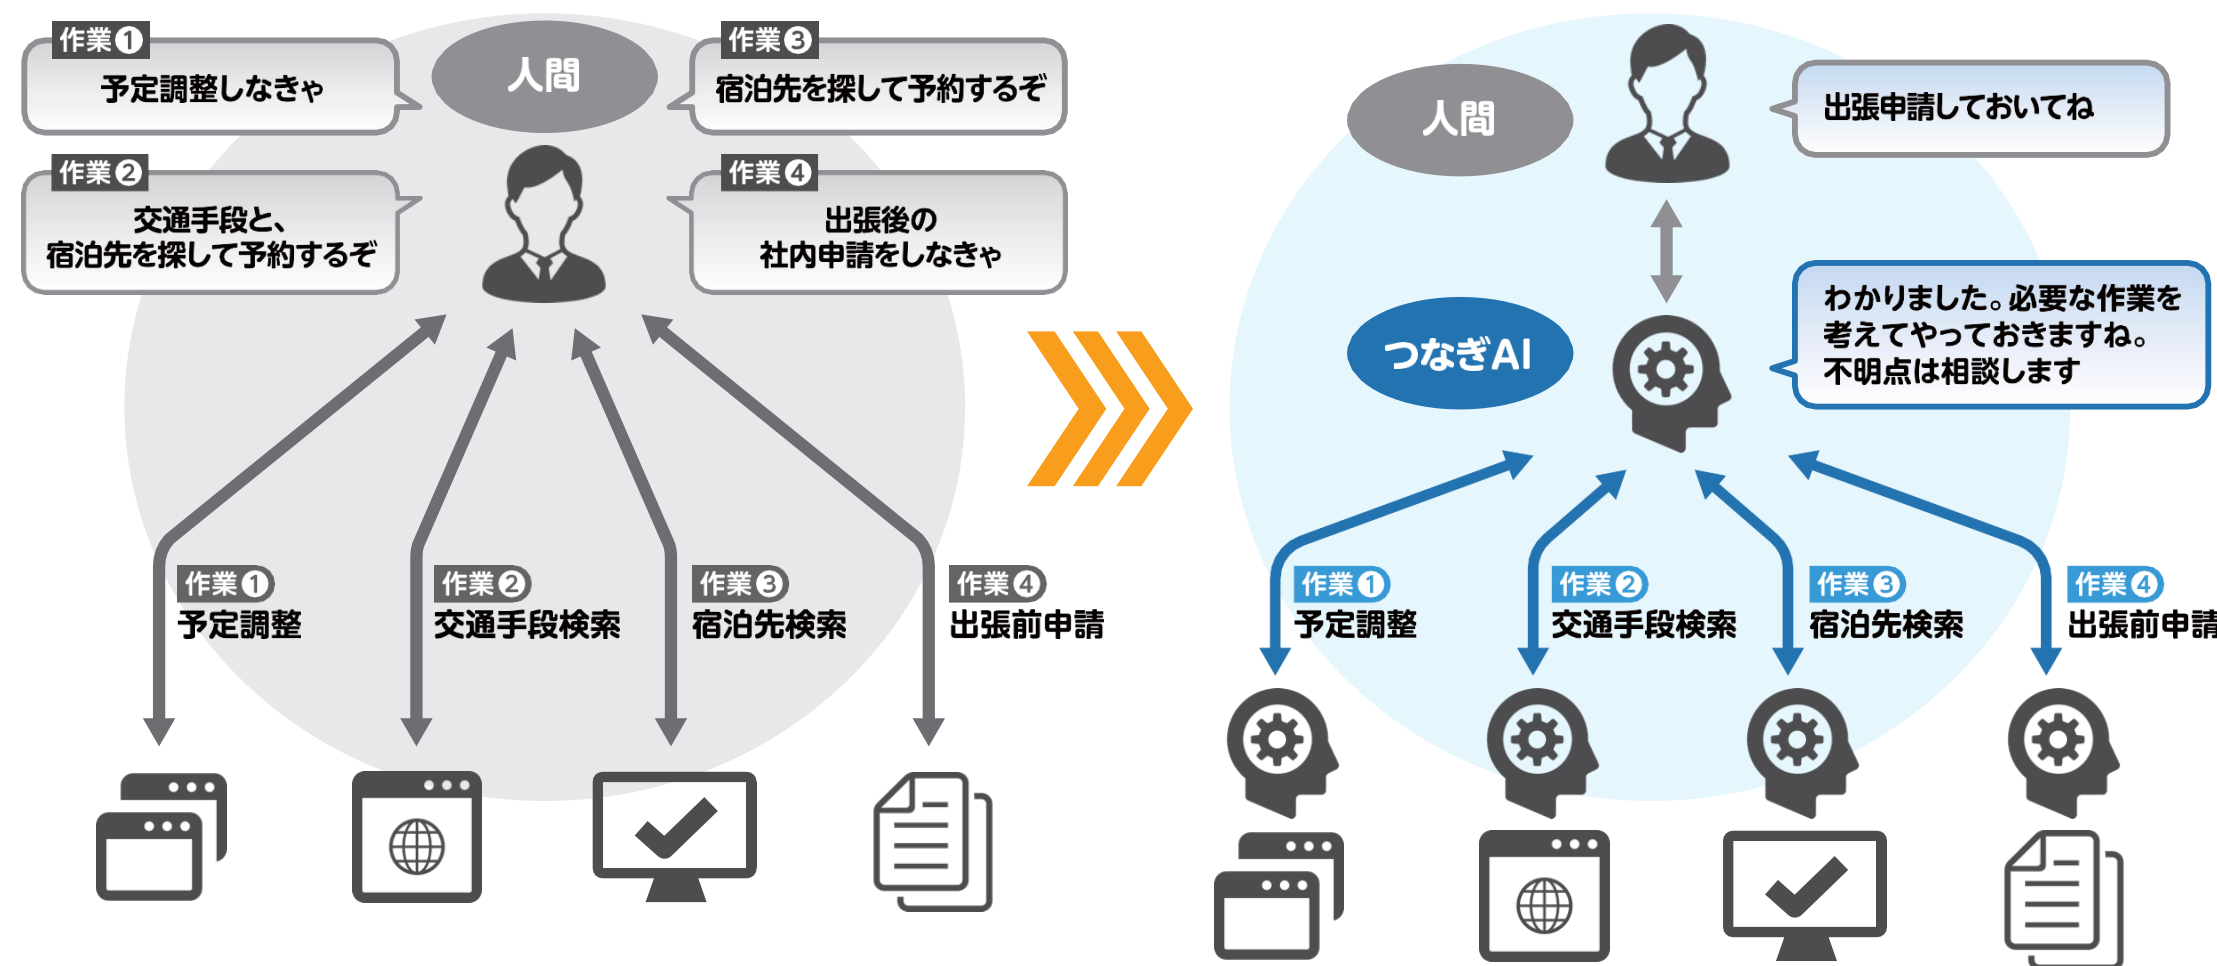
作業❶
予定調整しなきゃ

人間

作業❸
宿泊先を探して予約するぞ

作業❷
交通手段と、宿泊先を探して予約するぞ

作業❹
出張後の社内申請をしなきゃ

作業①
予定調整

作業②
交通手段検索

作業③
宿泊先検索

作業④
出張前申請

人間

出張申請しておいてね

つなぎAI

わかりました。必要な作業を考えてやっておきますね。不明点は相談します

作業①
予定調整

作業②
交通手段検索

作業③
宿泊先検索

作業④
出張前申請